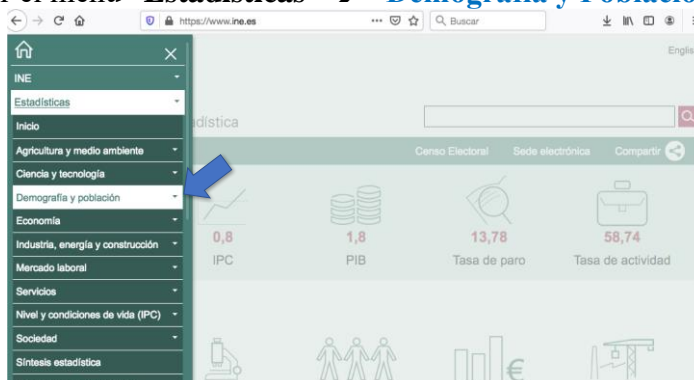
Por menú "Estadísticas" → Demografía y Població

https://www.ine.es

Buscar

Englis

INE

Estadísticas

Inicio

Agricultura y medio ambiente

Ciencia y tecnología

Demografía y población

Economía

Industria, energía y construcción

Mercado laboral

Servicios

Nivel y condiciones de vida (IPC)

Sociedad

Síntesis estadística

dística

Censo Electoral

Sede electrónica

Compartir

0,8

IPC

1,8

PIB

13,78

Tasa de paro

58,74

Tasa de actividad